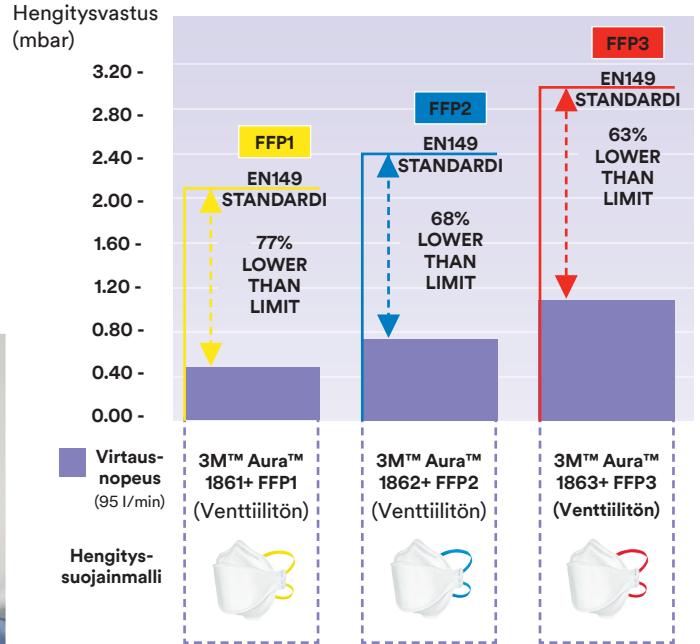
Hengitysvastus (mbar)

3.20 -
2.80 -
2.40 -
2.00 -
1.60 -
1.20 -
0.80 -
0.40 -
0.00 -

FFP1
EN149 STANDARDI
77% LOWER THAN LIMIT

FFP2
EN149 STANDARDI
68% LOWER THAN LIMIT

FFP3
EN149 STANDARDI
63% LOWER THAN LIMIT

Virtausnopeus (95 l/min)

3M™ Aura™ 1861+ FFP1 (Venttiilitön)

3M™ Aura™ 1862+ FFP2 (Venttiilitön)

3M™ Aura™ 1863+ FFP3 (Venttiilitön)

Hengityssuojainmalli